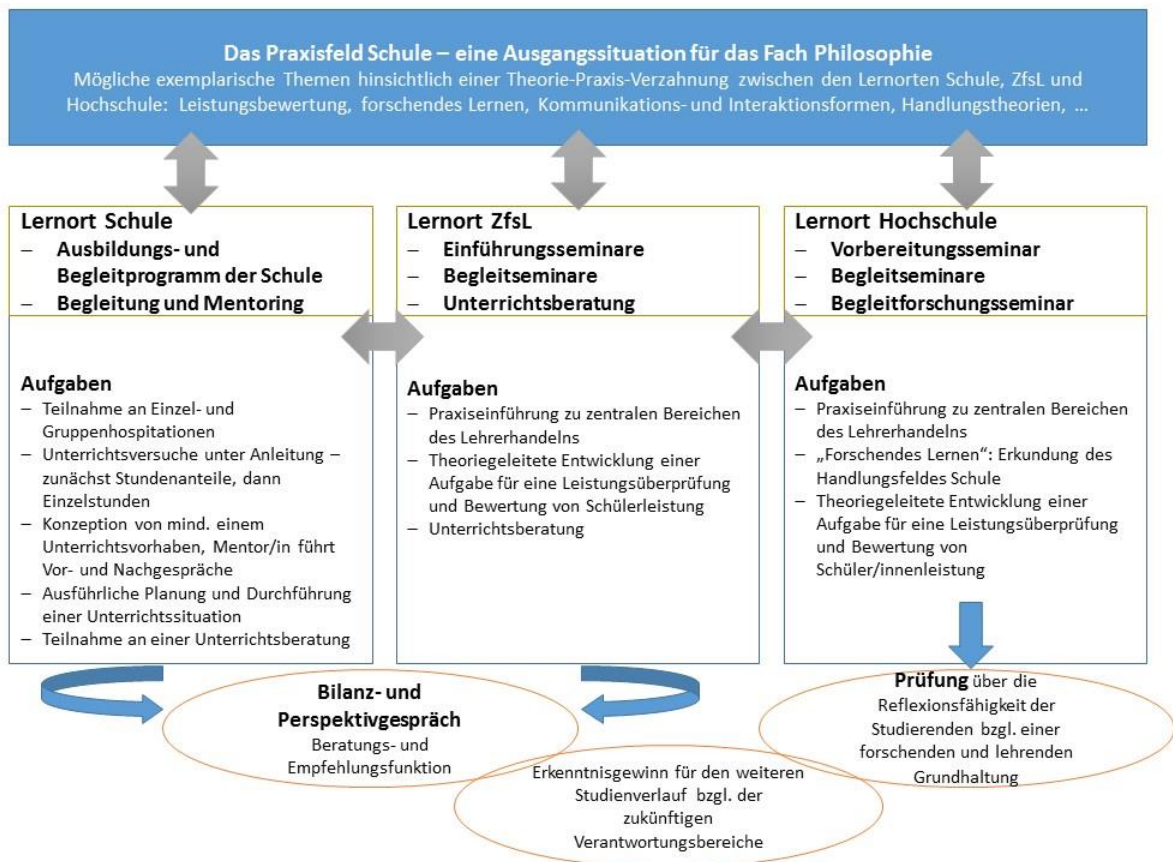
**Das Praxisfeld Schule – eine Ausgangssituation für das Fach Philosophie**
Mögliche exemplarische Themen hinsichtlich einer Theorie-Praxis-Verzahnung zwischen den Lernorten Schule, ZfsL und Hochschule: Leistungsbewertung, forschendes Lernen, Kommunikations- und Interaktionsformen, Handlungstheorien, ...

**Lernort Schule**
– **Ausbildungs- und Begleitprogramm der Schule**
– **Begleitung und Mentoring**

**Aufgaben**
– Teilnahme an Einzel- und Gruppenhospitationen
– Unterrichtsversuche unter Anleitung – zunächst Stundenanteile, dann Einzelstunden
– Konzeption von mind. einem Unterrichtsvorhaben, Mentor/in führt Vor- und Nachgespräche
– Ausführliche Planung und Durchführung einer Unterrichtssituation
– Teilnahme an einer Unterrichtsberatung

**Lernort ZfsL**
– **Einführungsseminare**
– **Begleitseminare**
– **Unterrichtsberatung**

**Aufgaben**
– Praxiseinführung zu zentralen Bereichen des Lehrerhandelns
– Theoriegeleitete Entwicklung einer Aufgabe für eine Leistungsüberprüfung und Bewertung von Schülerleistung
– Unterrichtsberatung

**Lernort Hochschule**
– **Vorbereitungsseminar**
– **Begleitseminare**
– **Begleitforschungsseminar**

**Aufgaben**
– Praxiseinführung zu zentralen Bereichen des Lehrerhandelns
– „Forschendes Lernen": Erkundung des Handlungsfeldes Schule
– Theoriegeleitete Entwicklung einer Aufgabe für eine Leistungsüberprüfung und Bewertung von Schüler/innenleistung

**Bilanz- und Perspektivgespräch**
Beratungs- und Empfehlungsfunktion

Erkenntnisgewinn für den weiteren Studienverlauf bzgl. der zukünftigen Verantwortungsbereiche

**Prüfung** über die Reflexionsfähigkeit der Studierenden bzgl. einer forschenden und lehrenden Grundhaltung